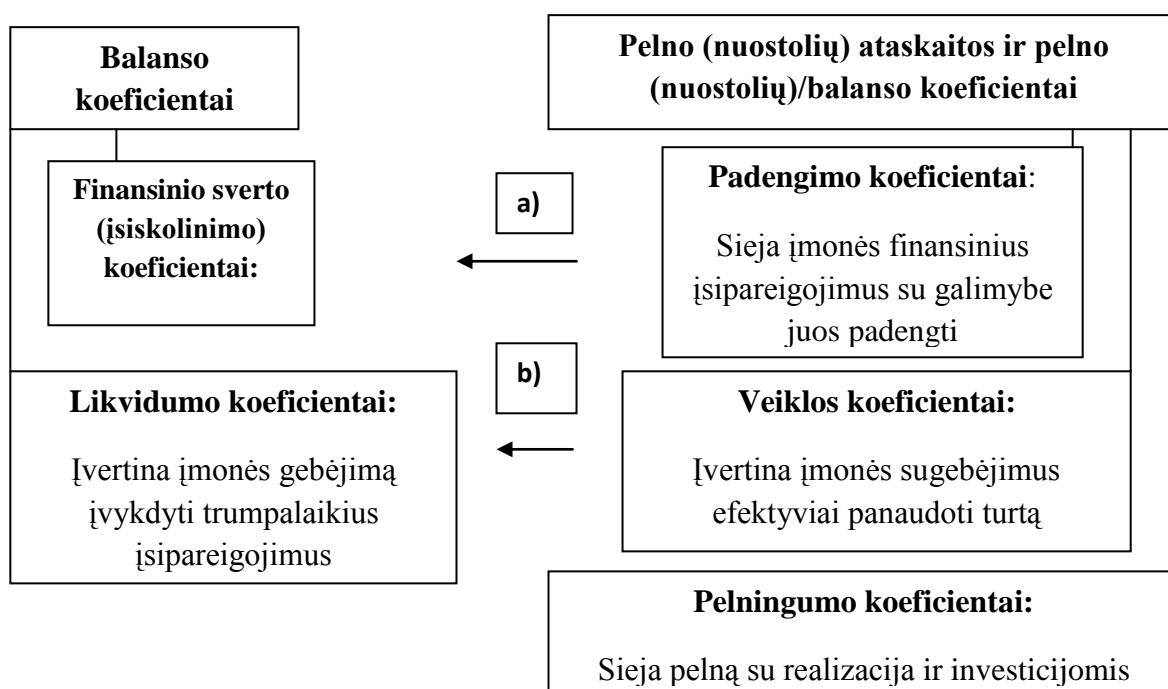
Balanso koeficientai

Finansinio sverto (įsiskolinimo) koeficientai:

Likvidumo koeficientai:

Įvertina įmonės gebėjimą įvykdyti trumpalaikius įsipareigojimus

a)

b)

Pelno (nuostolių) ataskaitos ir pelno (nuostolių)/balanso koeficientai

Padengimo koeficientai:

Sieja įmonės finansinius įsipareigojimus su galimybe juos padengti

Veiklos koeficientai:

Įvertina įmonės sugebėjimus efektyviai panaudoti turtą

Pelningumo koeficientai:

Sieja pelną su realizacija ir investicijomis